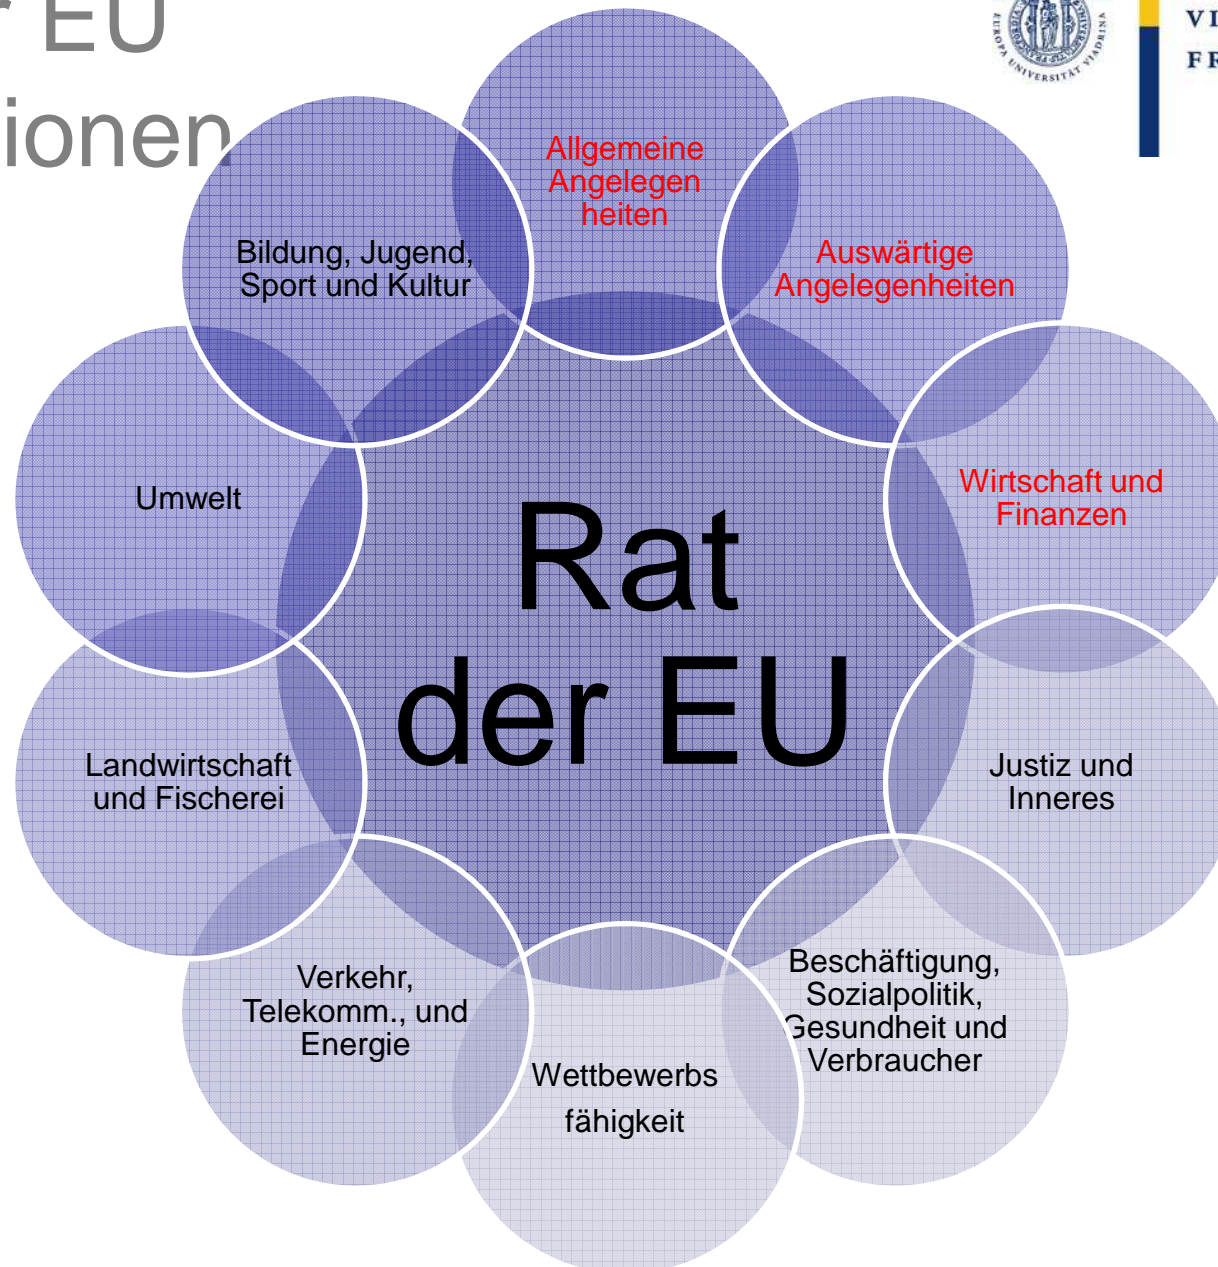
r EU
ionen

EUROPA UNIVERSITÄT VIADRINA

VI
FR

Allgemeine Angelegen heiten

Auswärtige Angelegenheiten

Wirtschaft und Finanzen

Justiz und Inneres

Beschäftigung, Sozialpolitik, Gesundheit und Verbraucher

Wettbewerbs fähigkeit

Verkehr, Telekomm., und Energie

Landwirtschaft und Fischerei

Umwelt

Bildung, Jugend, Sport und Kultur

Rat der EU